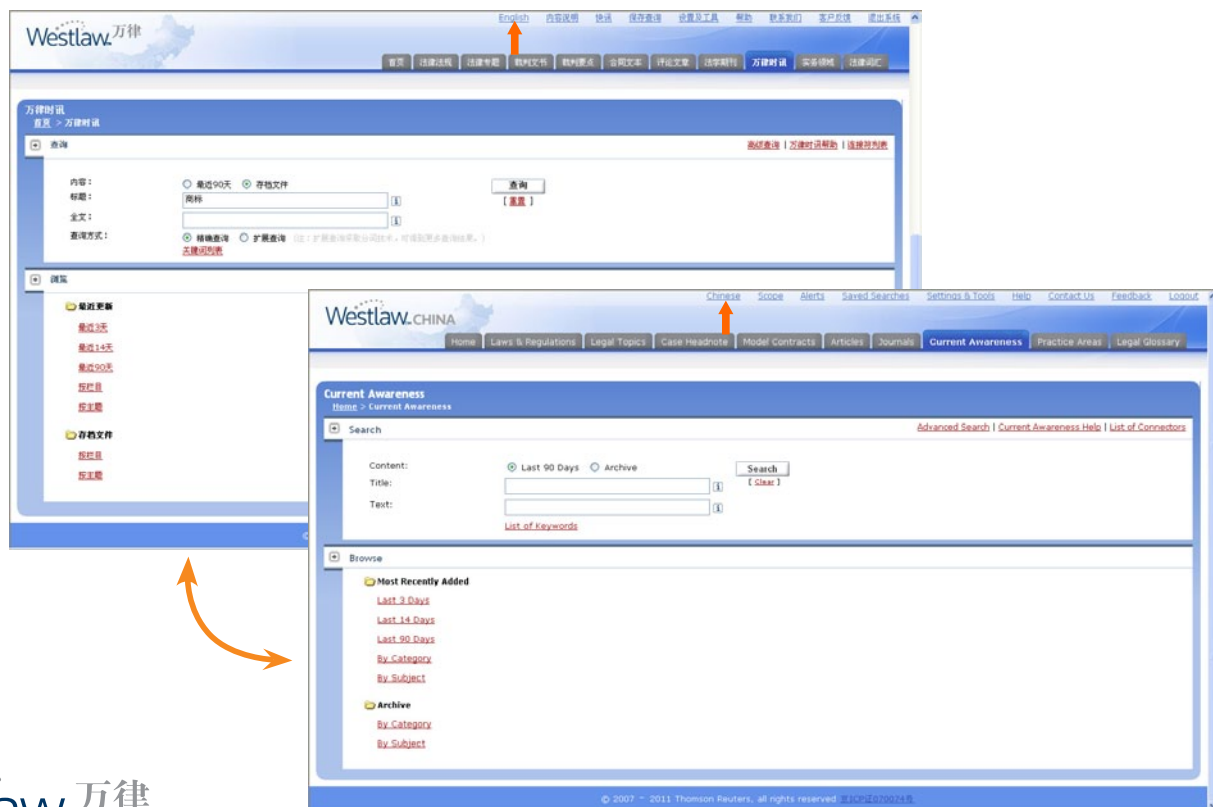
Westlaw. 万律

English 内容说明 快讯 保存查询 设置及工具 帮助 联系我们 客户反馈 退出系统

首页 法律法规 法律专题 裁判文书 裁判要点 合同文本 评论文章 法学期刊 万律时讯 实务领域 法律词汇

万律时讯
首页 > 万律时讯

查询

高级查询 | 万律时讯帮助 | 连接符列表

内容： 最近90天 存档文件
标题： 商标
全文：
查询方式： 精确查询 扩展查询 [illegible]
关键词列表

查询
[ 重置 ]

浏览

最近更新
最近3天
最近14天
最近90天
按栏目
按主题

存档文件
按栏目
按主题

Westlaw. CHINA

Chinese Scope Alerts Saved Searches Settings & Tools Help Contact Us Feedback Logout

Home Laws & Regulations Legal Topics Case Headnote Model Contracts Articles Journals Current Awareness Practice Areas Legal Glossary

Current Awareness
Home > Current Awareness

Search

Advanced Search | Current Awareness Help | List of Connectors

Content: Last 90 Days Archive
Title:
Text:
List of Keywords

Search
[ Clear ]

Browse

Most Recently Added
Last 3 Days
Last 14 Days
Last 90 Days
By Category
By Subject

Archive
By Category
By Subject

© 2007 ~ 2011 Thomson Reuters, all rights reserved 京ICP证070074号

Westlaw 万律